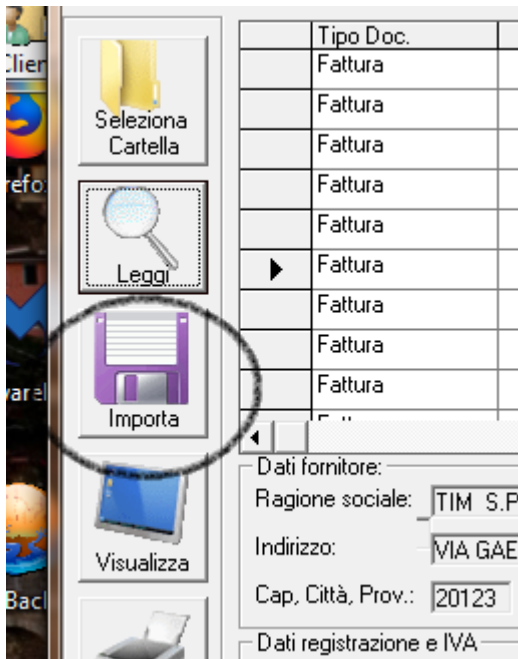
Clien

refo

varel

Bacl

Seleziona Cartella

Leggi

Importa

Visualizza

| | Tipo Doc. |
|---|---|
| | Fattura |
| | Fattura |
| | Fattura |
| | Fattura |
| | Fattura |
| ▶ | Fattura |
| | Fattura |
| | Fattura |
| | Fattura |

Dati fornitore:
Ragione sociale: TIM S.P
Indirizzo: VIA GAE
Cap, Città, Prov.: 20123

Dati registrazione e IVA